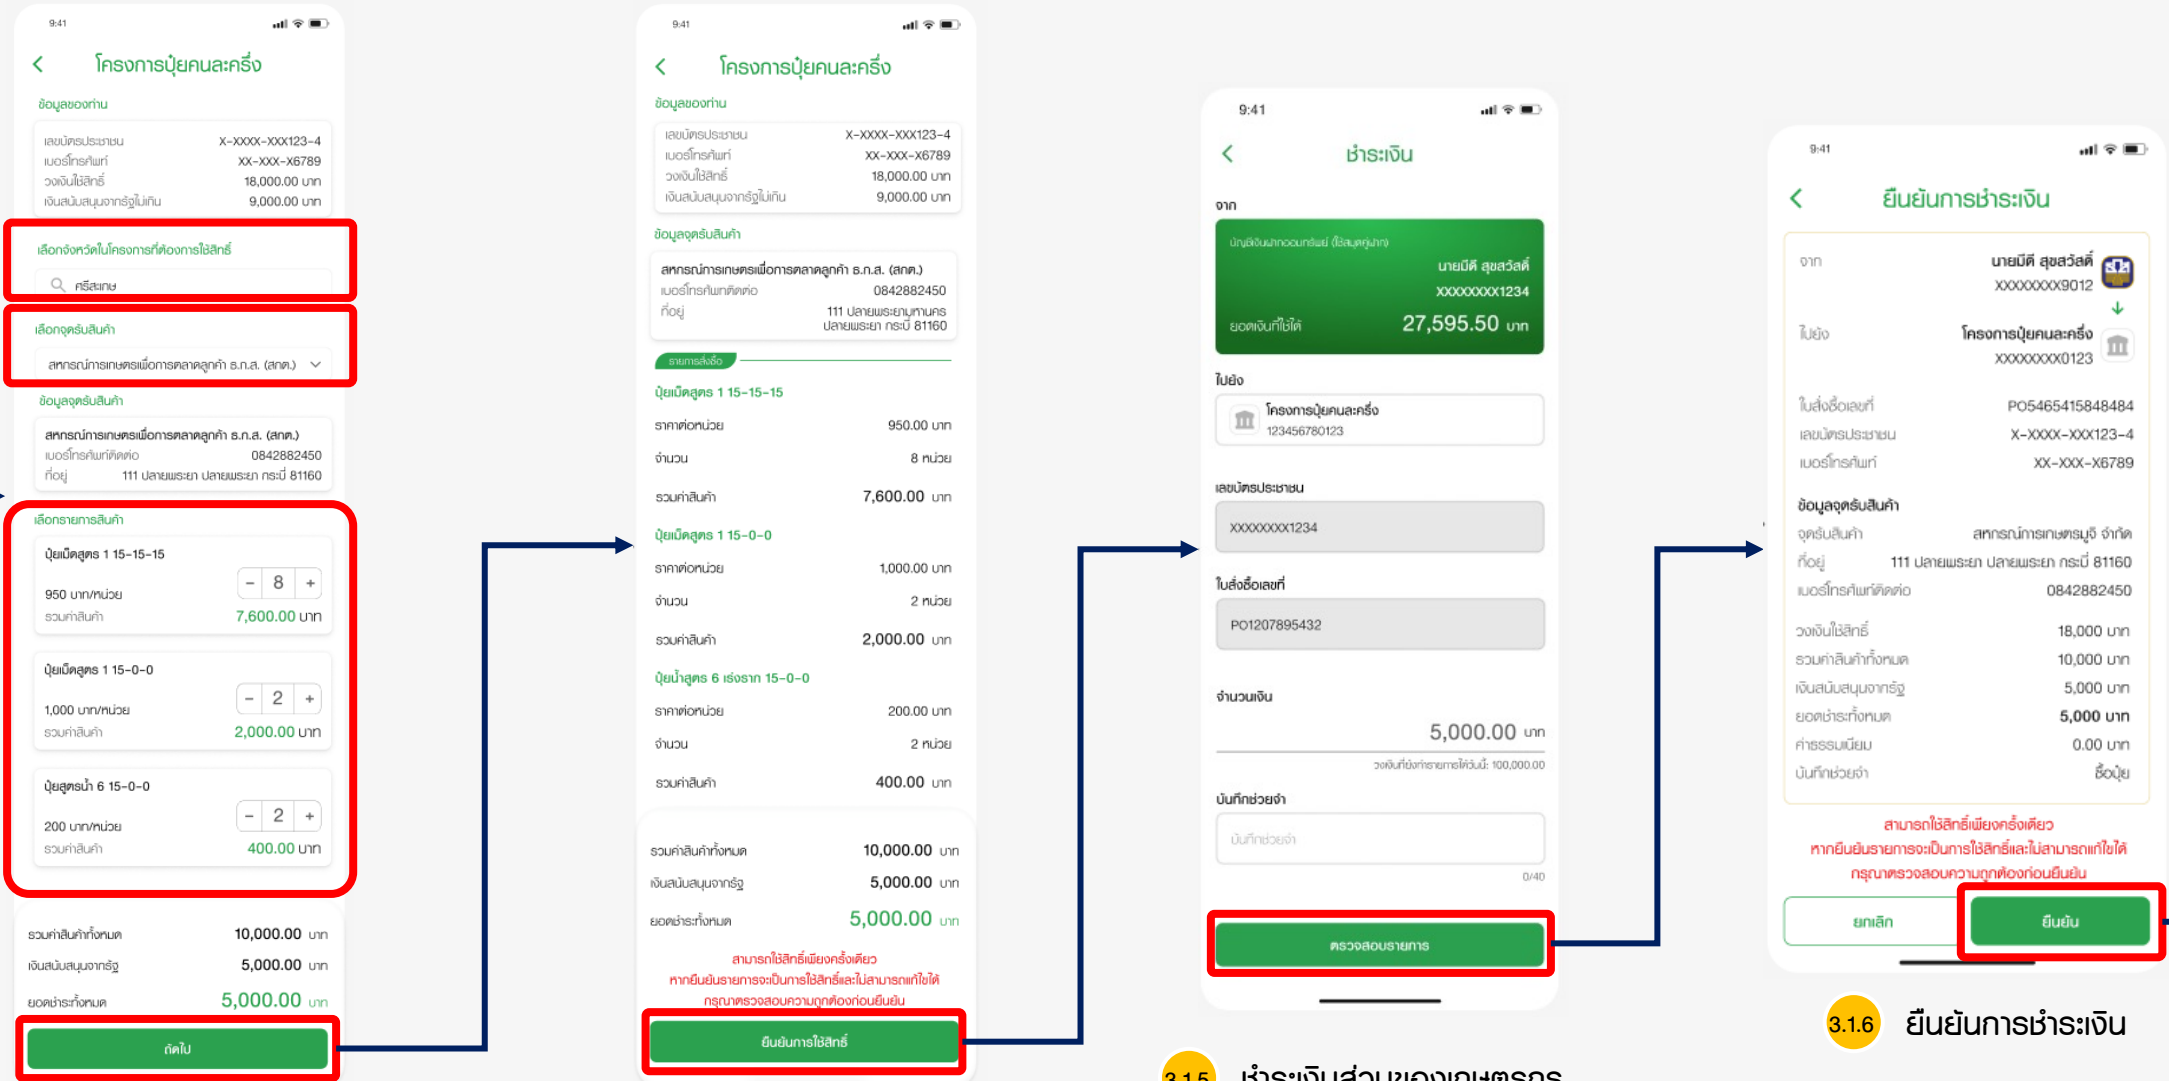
9:41

โครงการปุ๋ยคนละครึ่ง

ข้อมูลของท่าน

เลขบัตรประชาชน X-XXXX-XXX123-4
เบอร์โทรศัพท์ XX-XXX-X6789
วงเงินใช้สิทธิ์ 18,000.00 บาท
เงินสนับสนุนจากรัฐไม่เกิน 9,000.00 บาท

เลือกจังหวัดในโครงการที่ต้องการใช้สิทธิ์
ศรีสะเกษ

เลือกจุดรับสินค้า
สหกรณ์การเกษตรเพื่อการตลาดลูกค้า ธ.ก.ส. (สกต.)

ข้อมูลจุดรับสินค้า
สหกรณ์การเกษตรเพื่อการตลาดลูกค้า ธ.ก.ส. (สกต.)
เบอร์โทรศัพท์ติดต่อ 0842882450
ที่อยู่ 111 ปลายพระยา ปลายพระยา กระบี่ 81160

เลือกรายการสินค้า
ปุ๋ยเม็ดสูตร 1 15-15-15
950 บาท/หน่วย 8
รวมค่าสินค้า 7,600.00 บาท
ปุ๋ยเม็ดสูตร 1 15-0-0
1,000 บาท/หน่วย 2
รวมค่าสินค้า 2,000.00 บาท
ปุ๋ยสูตรน้ำ 6 15-0-0
200 บาท/หน่วย 2
รวมค่าสินค้า 400.00 บาท

รวมค่าสินค้าทั้งหมด 10,000.00 บาท
เงินสนับสนุนจากรัฐ 5,000.00 บาท
ยอดชำระทั้งหมด 5,000.00 บาท
ถัดไป

9:41

โครงการปุ๋ยคนละครึ่ง

ข้อมูลของท่าน
เลขบัตรประชาชน X-XXXX-XXX123-4
เบอร์โทรศัพท์ XX-XXX-X6789
วงเงินใช้สิทธิ์ 18,000.00 บาท
เงินสนับสนุนจากรัฐไม่เกิน 9,000.00 บาท

ข้อมูลจุดรับสินค้า
สหกรณ์การเกษตรเพื่อการตลาดลูกค้า ธ.ก.ส. (สกต.)
เบอร์โทรศัพท์ติดต่อ 0842882450
ที่อยู่ 111 ปลายพระยาบุทานคร ปลายพระยา กระบี่ 81160

รายการสั่งซื้อ
ปุ๋ยเม็ดสูตร 1 15-15-15
ราคาต่อหน่วย 950.00 บาท
จำนวน 8 หน่วย
รวมค่าสินค้า 7,600.00 บาท
ปุ๋ยเม็ดสูตร 1 15-0-0
ราคาต่อหน่วย 1,000.00 บาท
จำนวน 2 หน่วย
รวมค่าสินค้า 2,000.00 บาท
ปุ๋ยน้ำสูตร 6 เร่งราก 15-0-0
ราคาต่อหน่วย 200.00 บาท
จำนวน 2 หน่วย
รวมค่าสินค้า 400.00 บาท

รวมค่าสินค้าทั้งหมด 10,000.00 บาท
เงินสนับสนุนจากรัฐ 5,000.00 บาท
ยอดชำระทั้งหมด 5,000.00 บาท
สามารถใช้สิทธิ์ได้เพียงครั้งเดียว
หากยืนยันรายการจะเป็นการใช้สิทธิ์และไม่สามารถแก้ไขได้
กรุณาตรวจสอบความถูกต้องก่อนยืนยัน
ยืนยันการใช้สิทธิ์

9:41

ชำระเงิน

จาก
บัญชีเงินฝากออมทรัพย์ (ใช้สมุดคู่ฝาก)
นายมีดี สุขสวัสดิ์
XXXXXXXX1234
ยอดเงินที่ใช้ได้ 27,595.50 บาท

ไปยัง
โครงการปุ๋ยคนละครึ่ง
123456780123

เลขบัตรประชาชน
XXXXXXXX1234

ใบสั่งซื้อเลขที่
PO1207895432

จำนวนเงิน
5,000.00 บาท
วงเงินที่ชำระรายการได้วันนี้: 100,000.00

บันทึกช่วยจำ
บันทึกช่วยจำ
0/40

ตรวจสอบรายการ

9:41

ยืนยันการชำระเงิน

จาก นายมีดี สุขสวัสดิ์
XXXXXXXX9012
ไปยัง โครงการปุ๋ยคนละครึ่ง
XXXXXXXX0123

ใบสั่งซื้อเลขที่ PO5465415848484
เลขบัตรประชาชน X-XXXX-XXX123-4
เบอร์โทรศัพท์ XX-XXX-X6789

ข้อมูลจุดรับสินค้า
จุดรับสินค้า สหกรณ์การเกษตรมนูจิ จำกัด
ที่อยู่ 111 ปลายพระยา ปลายพระยา กระบี่ 81160
เบอร์โทรศัพท์ติดต่อ 0842882450

วงเงินใช้สิทธิ์ 18,000 บาท
รวมค่าสินค้าทั้งหมด 10,000 บาท
เงินสนับสนุนจากรัฐ 5,000 บาท
ยอดชำระทั้งหมด 5,000 บาท
ค่าธรรมเนียม 0.00 บาท
บันทึกช่วยจำ ซื้อปุ๋ย

สามารถใช้สิทธิ์ได้เพียงครั้งเดียว
หากยืนยันรายการจะเป็นการใช้สิทธิ์และไม่สามารถแก้ไขได้
กรุณาตรวจสอบความถูกต้องก่อนยืนยัน
ยกเลิก ยืนยัน

3.1.6 ยืนยันการชำระเงิน

3.1.5 ชำระเงินส่วนของเกษตรกร